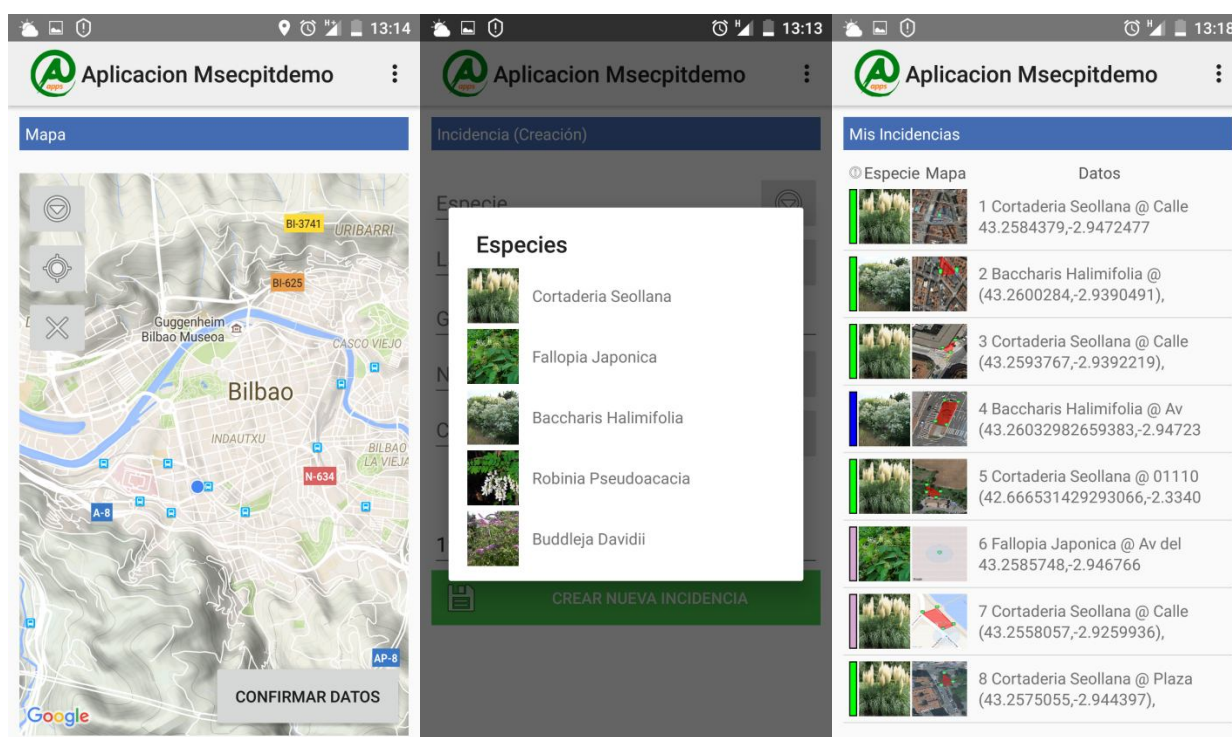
13:14

Aplicacion Msecpitdemo

Mapa

BI-3741 URIBARRI

BI-625

Guggenheim Bilbao Museoa

CASCO VIEJO

Bilbao

INDAUTXU

BILBAO LA VIEJA

N-634

A-8

AP-8

CONFIRMAR DATOS

Google

13:13

Aplicacion Msecpitdemo

Incidencia (Creación)

Especie

Especies

Cortaderia Seollana

Fallopia Japonica

Baccharis Halimifolia

Robinia Pseudoacacia

Buddleja Davidii

CREAR NUEVA INCIDENCIA

13:18

Aplicacion Msecpitdemo

Mis Incidencias

| Especie | Mapa | Datos |
|---|---|---|
| | | 1 Cortaderia Seollana @ Calle 43.2584379,-2.9472477 |
| | | 2 Baccharis Halimifolia @ (43.2600284,-2.9390491), |
| | | 3 Cortaderia Seollana @ Calle (43.2593767,-2.9392219), |
| | | 4 Baccharis Halimifolia @ Av (43.26032982659383,-2.94723 |
| | | 5 Cortaderia Seollana @ 01110 (42.666531429293066,-2.3340 |
| | | 6 Fallopia Japonica @ Av del 43.2585748,-2.946766 |
| | | 7 Cortaderia Seollana @ Calle (43.2558057,-2.9259936), |
| | | 8 Cortaderia Seollana @ Plaza (43.2575055,-2.944397), |